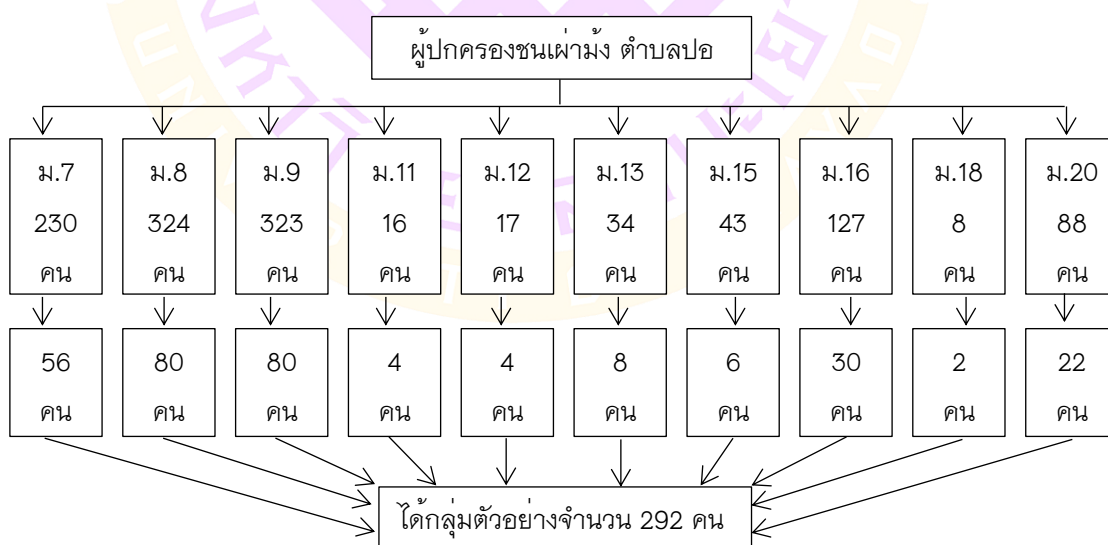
ผู้ปกครองชนเผ่าม้ง ตำบลปอ

ม.7 230 คน

ม.8 324 คน

ม.9 323 คน

ม.11 16 คน

ม.12 17 คน

ม.13 34 คน

ม.15 43 คน

ม.16 127 คน

ม.18 8 คน

ม.20 88 คน

56 คน

80 คน

80 คน

4 คน

4 คน

8 คน

6 คน

30 คน

2 คน

22 คน

ได้กลุ่มตัวอย่างจำนวน 292 คน